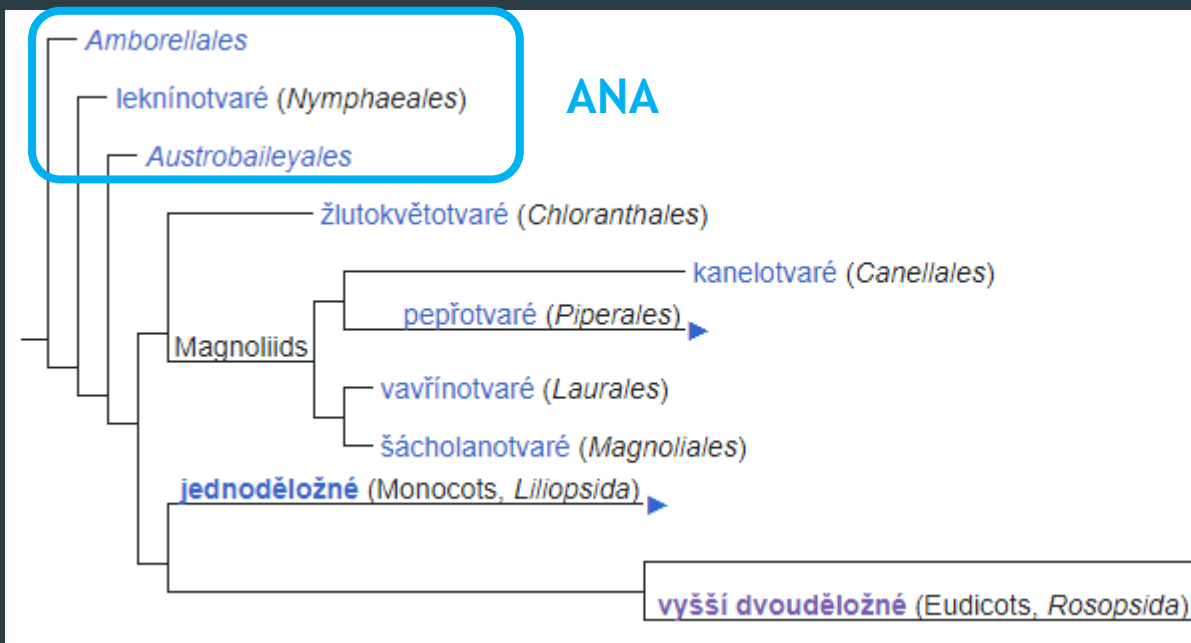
Amborellales
leknínotvaré (Nymphaeales)
Austrobaileyales
ANA
žlutokvětotvaré (Chloranthales)
kanelotvaré (Canellales)
pepřotvaré (Piperales)
Magnoliids
vavřínotvaré (Laurales)
šácholanotvaré (Magnoliales)
jednoděložné (Monocots, Liliopsida)
vyšší dvouděložné (Eudicots, Rosopsida)